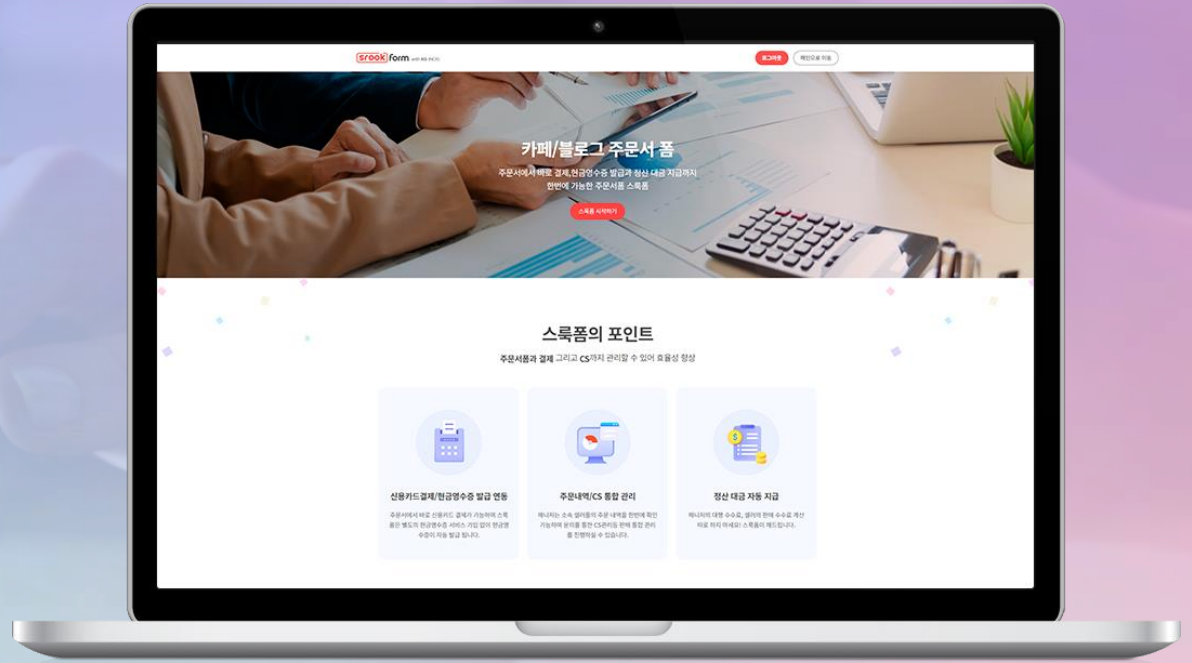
srook form with 페이앱

로그아웃

페이앱으로 이동

카페/블로그 주문서 폼

주문서에서 바로 결제,현금영수증 발급과 정산 대금 지급까지 한번에 가능한 주문서폼 스룩폼

스룩폼 시작하기

스룩폼의 포인트

주문서폼과 결제 그리고 CS까지 관리할 수 있어 효율성 향상

신용카드결제/현금영수증 발급 연동

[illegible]

주문내역/CS 통합 관리

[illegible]

정산 대금 자동 지급

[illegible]